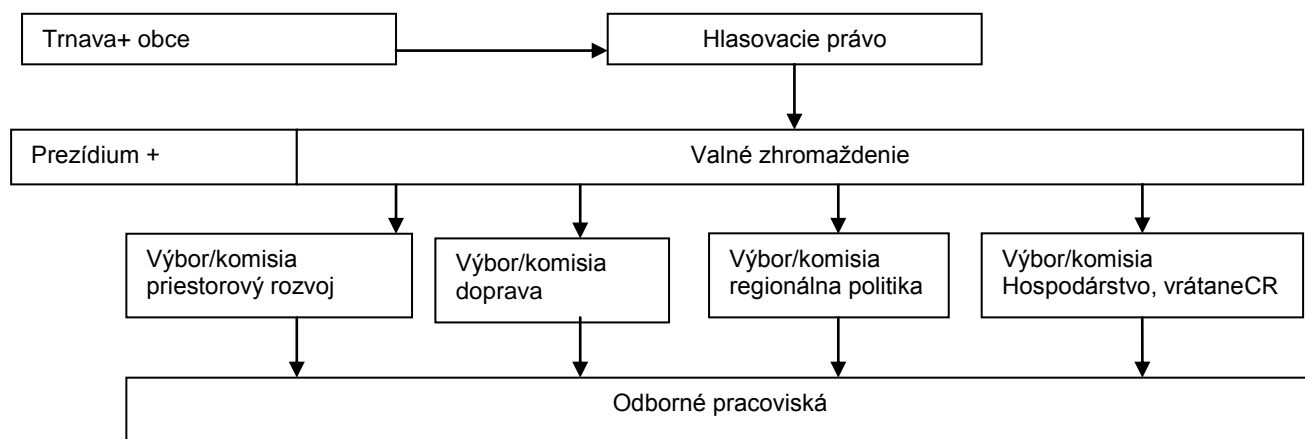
Trnava+ obce

Hlasovacie právo

Prezídium +

Valné zhromaždenie

Výbor/komisia priestorový rozvoj

Výbor/komisia doprava

Výbor/komisia regionálna politika

Výbor/komisia Hospodárstvo, vrátaneCR

Odborné pracoviská